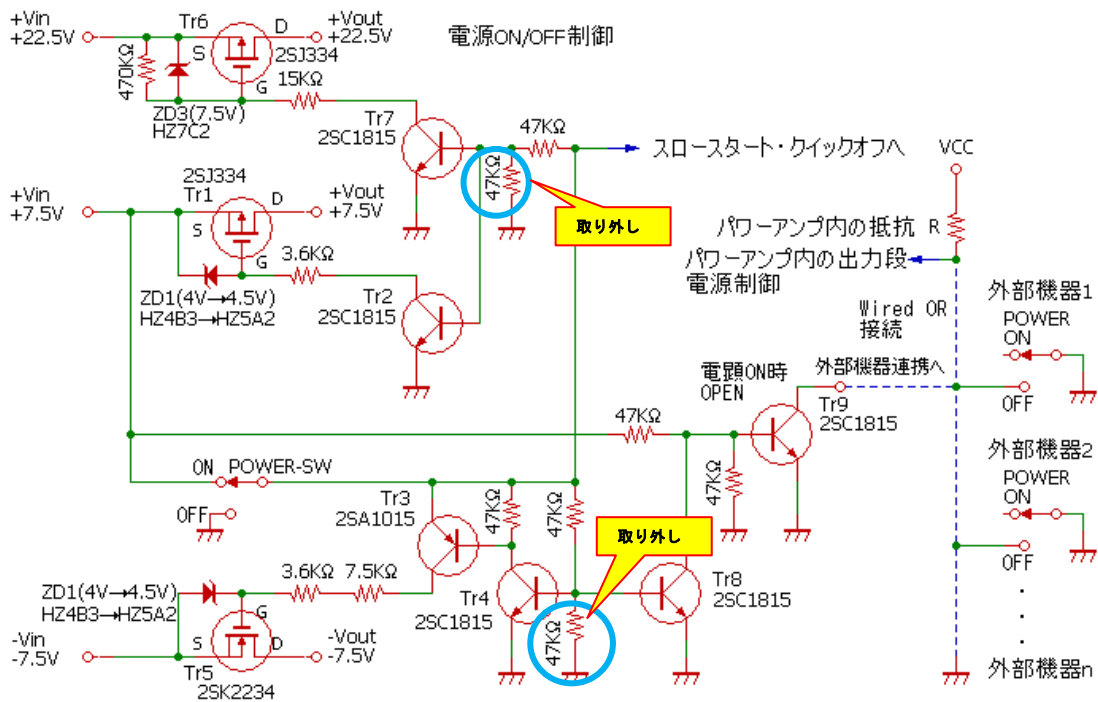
+Vin +22.5V

Tr6

D

S

G

2SJ334

+Vout +22.5V

電源ON/OFF制御

470KΩ

ZD3(7.5V) HZ7C2

15KΩ

Tr7 2SC1815

47KΩ

47KΩ

スロースタート・クイックオフへ

VCC

2SJ334 Tr1

+Vin +7.5V

D

S

G

+Vout +7.5V

取り外し

R

パワーアンプ内の抵抗

パワーアンプ内の出力段 電源制御

3.6KΩ

ZD1(4V→4.5V) HZ4B3→HZ5A2

Tr2 2SC1815

Wired OR 接続

外部機器1

POWER ON

電顕ON時 OPEN

外部機器連携へ

OFF

Tr9 2SC1815

47KΩ

47KΩ

ON POWER-SW

外部機器2

POWER ON

OFF

Tr3 2SA1015

47KΩ

47KΩ

OFF

取り外し

ZD1(4V→4.5V) HZ4B3→HZ5A2

3.6KΩ 7.5KΩ

Tr4 2SC1815

Tr8 2SC1815

G

S

D

-Vin -7.5V

-Vout -7.5V

Tr5 2SK2234

47KΩ

外部機器n